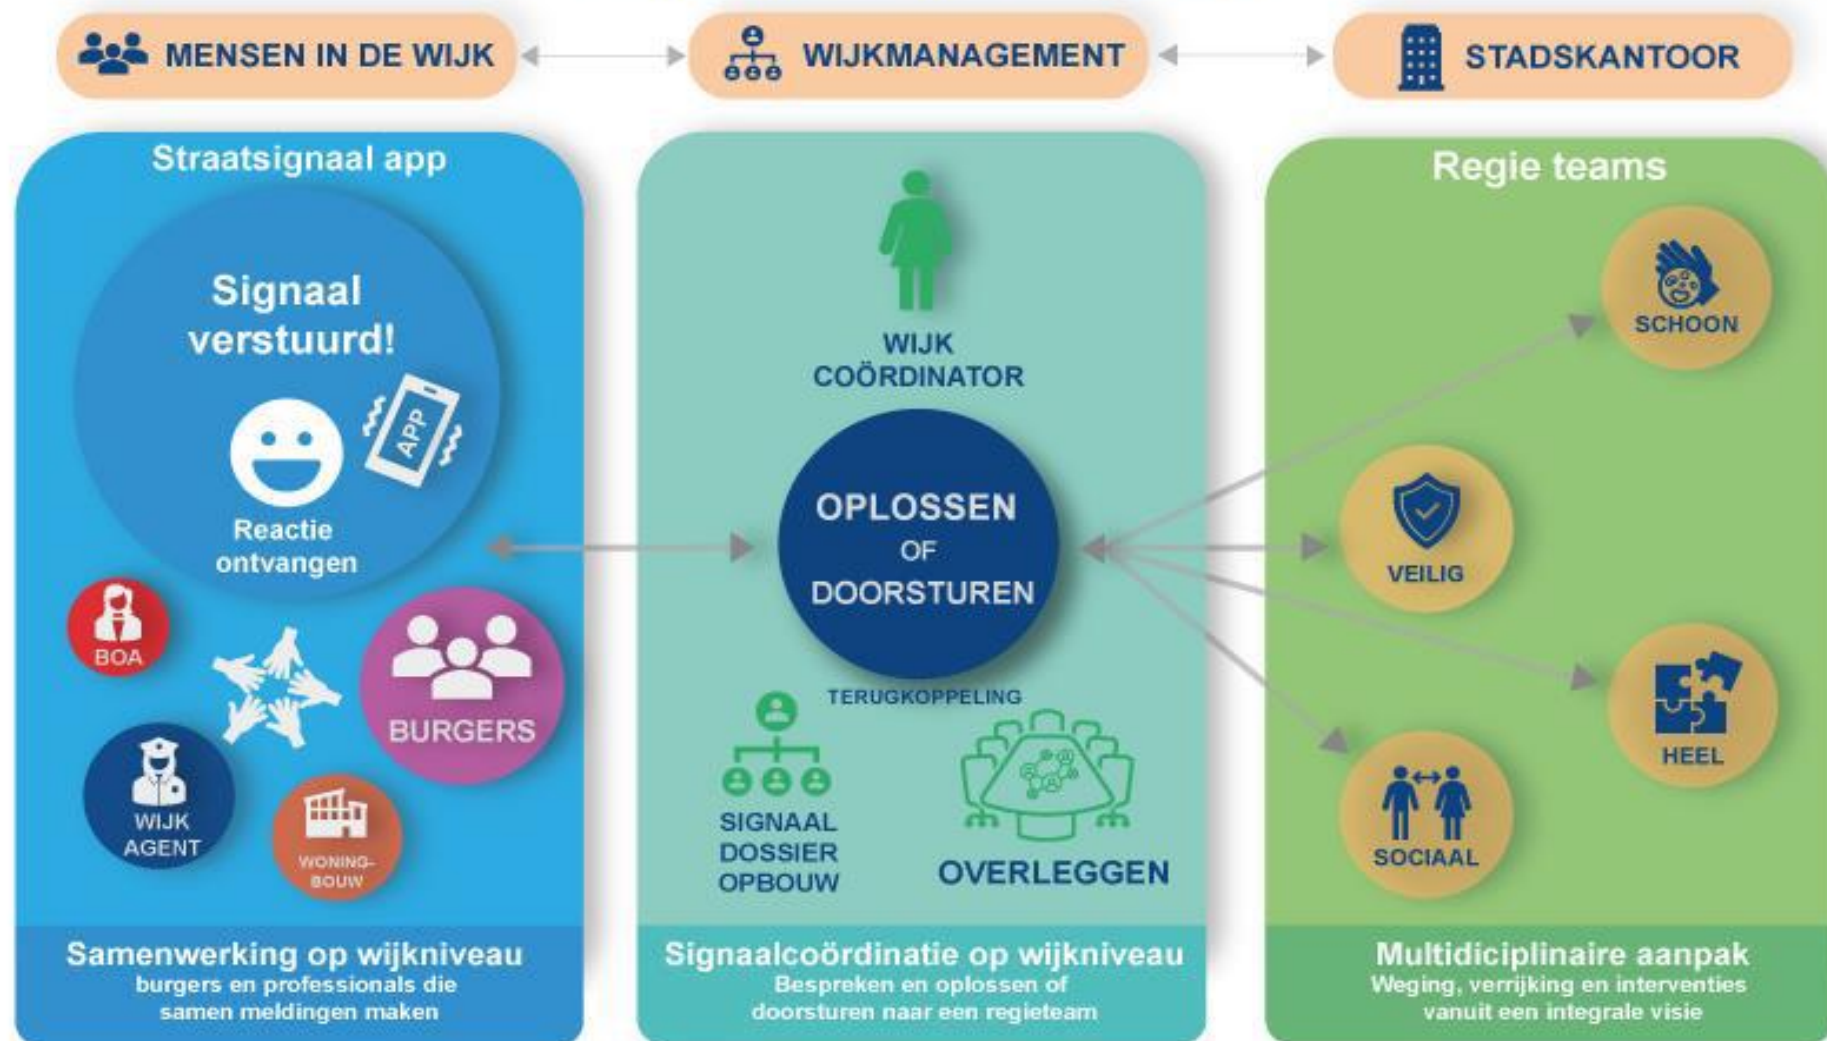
MENSEN IN DE WIJK

WIJKMANAGEMENT

STADSKANTOOR

Straatsignaal app

Signaal verstuurd!

APP

Reactie ontvangen

BOA

BURGERS

WIJK AGENT

WONING-BOUW

Samenwerking op wijkniveau
burgers en professionals die samen meldingen maken

WIJK COÖRDINATOR

OPLOSSEN OF DOORSTUREN

TERUGKOPPELING

SIGNAAL DOSSIER OPBOUW

OVERLEGGEN

Signaalcoördinatie op wijkniveau
Bespreken en oplossen of doorsturen naar een regieteam

Regie teams

SCHOON

VEILIG

HEEL

SOCIAAL

Multidiciplinaire aanpak
Weging, verrijking en interventies vanuit een integrale visie